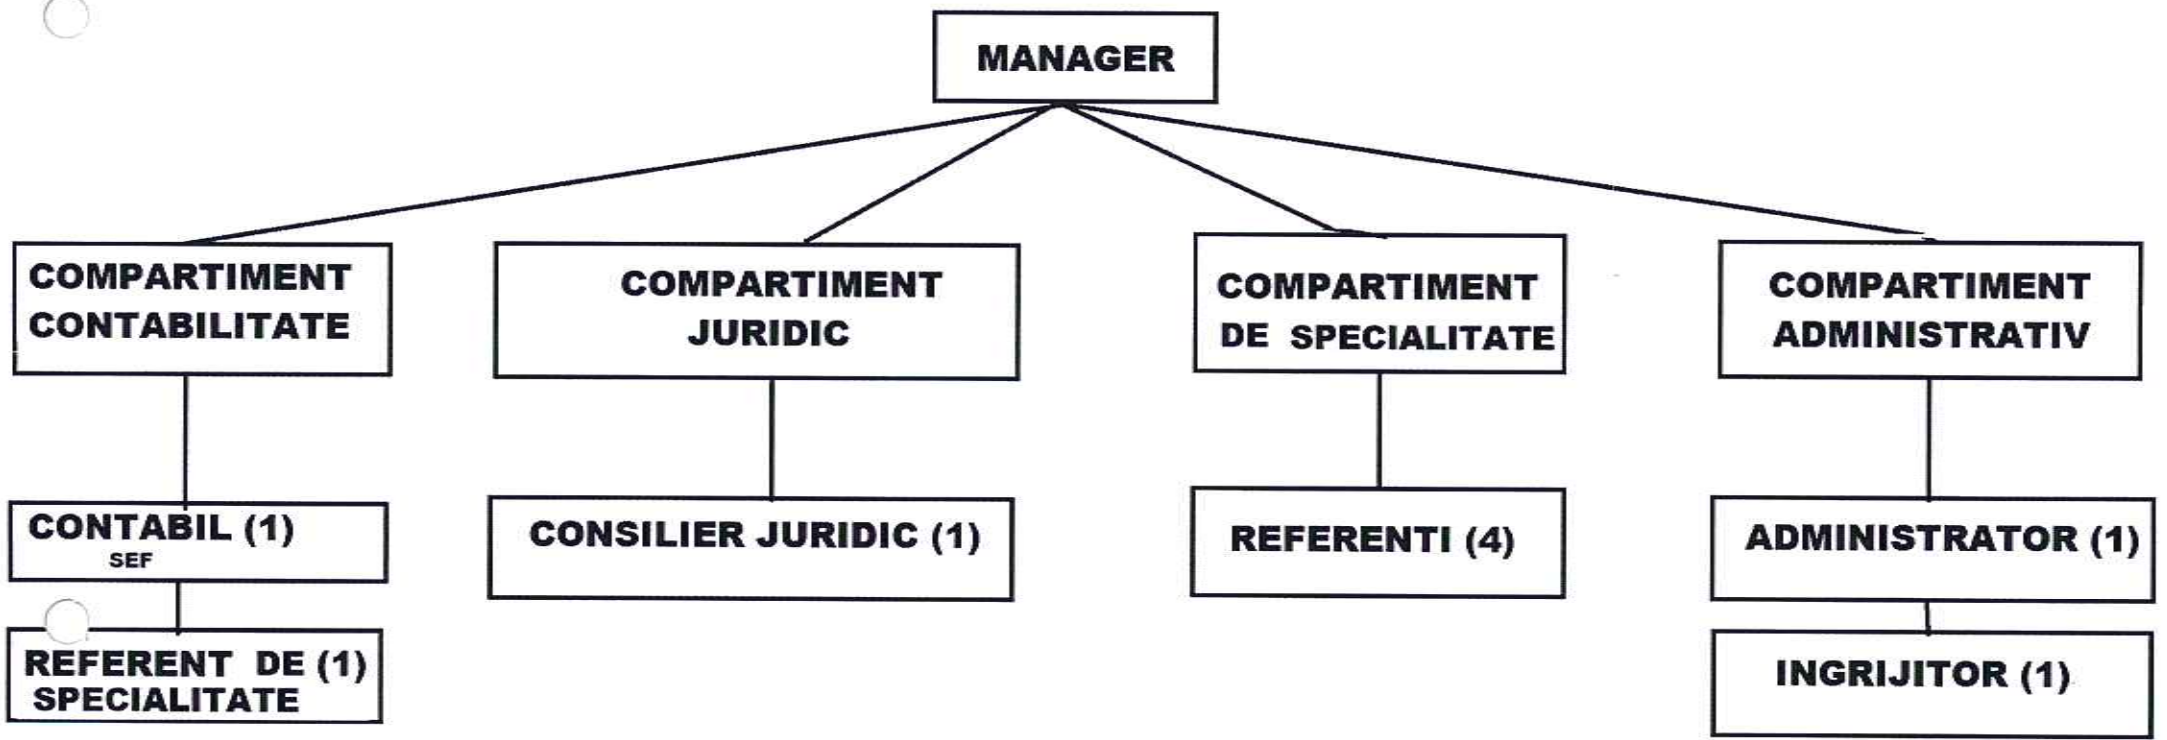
MANAGER

COMPARTIMENT CONTABILITATE

CONTABIL (1)
SEF

REFERENT DE (1)
SPECIALITATE

COMPARTIMENT JURIDIC

CONSILIER JURIDIC (1)

COMPARTIMENT DE SPECIALITATE

REFERENTI (4)

COMPARTIMENT ADMINISTRATIV

ADMINISTRATOR (1)

INGRIJITOR (1)